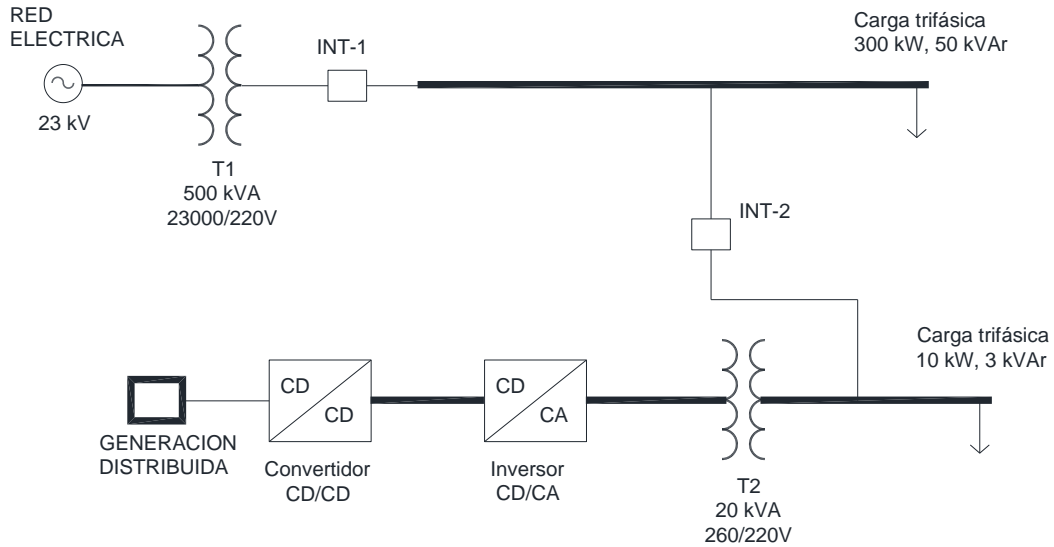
RED ELECTRICA

23 kV

T1
500 kVA
23000/220V

INT-1

Carga trifásica
300 kW, 50 kVAr

INT-2

Carga trifásica
10 kW, 3 kVAr

GENERACION DISTRIBUIDA

CD
CD
Convertidor
CD/CD

CD
CA
Inversor
CD/CA

T2
20 kVA
260/220V